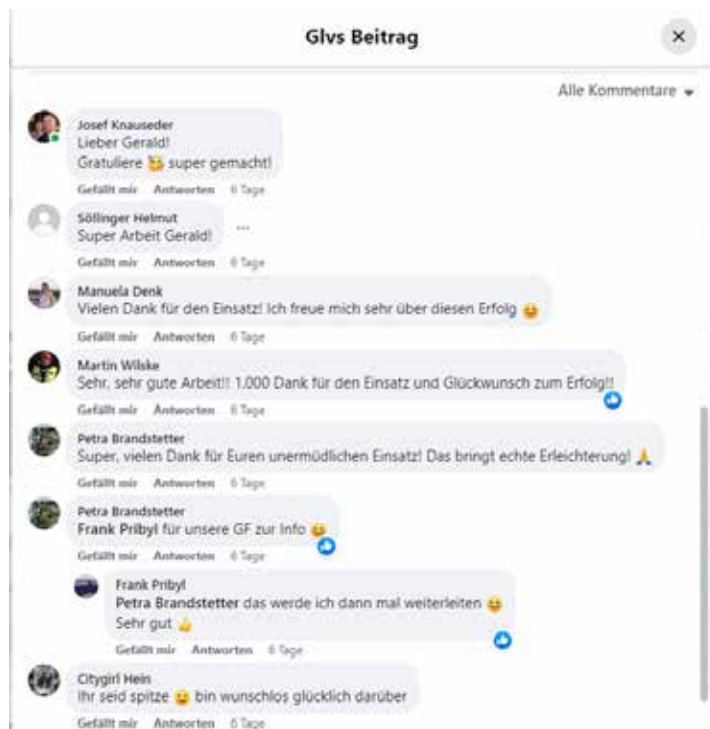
Glvs Beitrag

×

Alle Kommentare

Josef Knauseder
Lieber Gerald!
Gratuliere 😆 super gemacht!
Gefällt mir Antworten 6 Tage

Söllinger Helmut
Super Arbeit Gerald!
...
Gefällt mir Antworten 6 Tage

Manuela Denk
Vielen Dank für den Einsatz! Ich freue mich sehr über diesen Erfolg 😊
Gefällt mir Antworten 6 Tage

Martin Wilske
Sehr, sehr gute Arbeit!! 1.000 Dank für den Einsatz und Glückwunsch zum Erfolg!!
Gefällt mir Antworten 6 Tage

Petra Brandstetter
Super, vielen Dank für Euren unermüdlichen Einsatz! Das bringt echte Erleichterung! 🙏
Gefällt mir Antworten 6 Tage

Petra Brandstetter
Frank Pribyl für unsere GF zur Info 😊
Gefällt mir Antworten 6 Tage

Frank Pribyl
Petra Brandstetter das werde ich dann mal weiterleiten 😊
Sehr gut 👍
Gefällt mir Antworten 6 Tage

Citygirl Hein
Ihr seid spitze 😊 bin wunschlos glücklich darüber
Gefällt mir Antworten 6 Tage